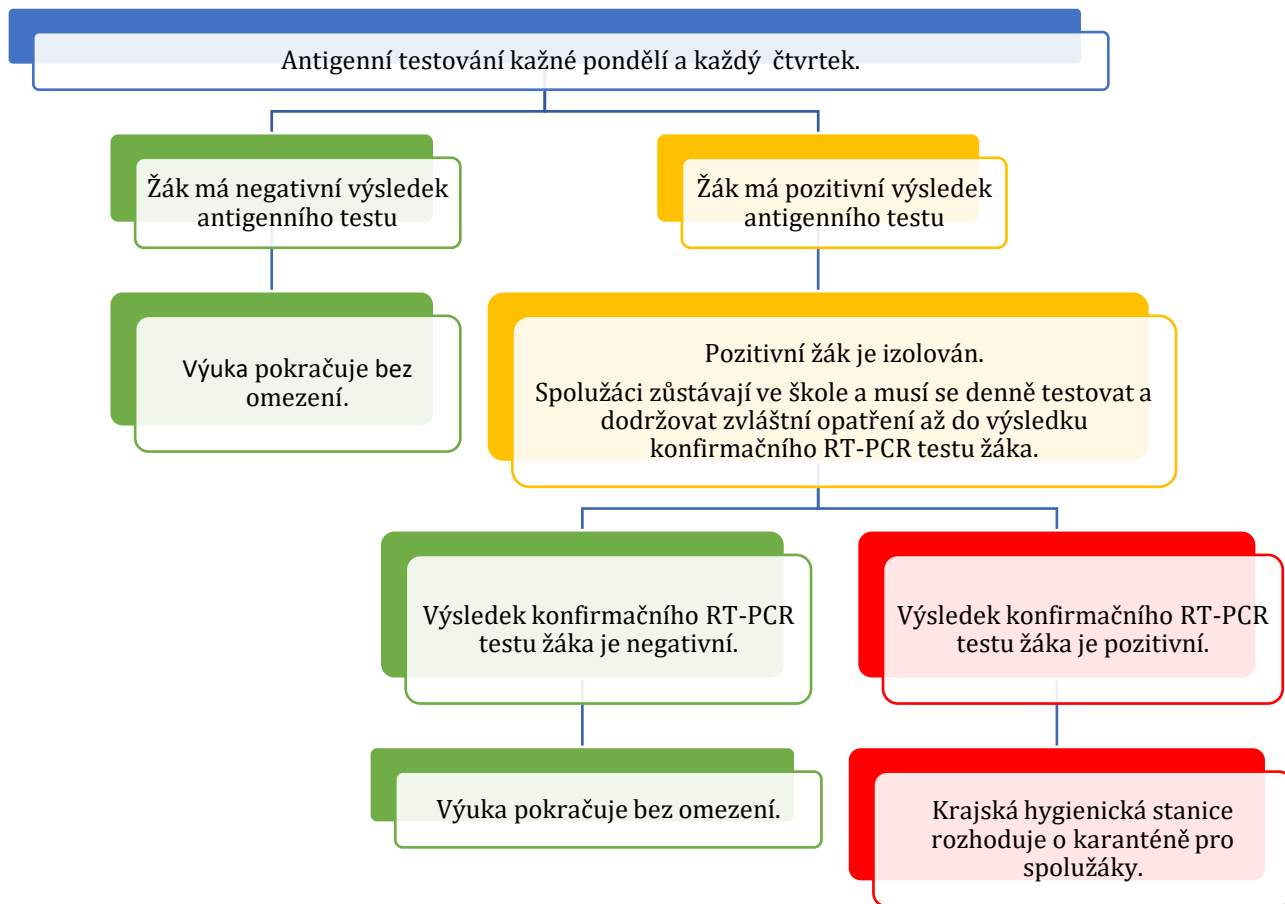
Antigenní testování kažné pondělí a každý čtvrtek.

Žák má negativní výsledek antigenního testu

Žák má pozitivní výsledek antigenního testu

Výuka pokračuje bez omezení.

Pozitivní žák je izolován.

Spolužáci zůstávají ve škole a musí se denně testovat a dodržovat zvláštní opatření až do výsledku konfirmačního RT-PCR testu žáka.

Výsledek konfirmačního RT-PCR testu žáka je negativní.

Výsledek konfirmačního RT-PCR testu žáka je pozitivní.

Výuka pokračuje bez omezení.

Krajská hygienická stanice rozhoduje o karanténě pro spolužáky.